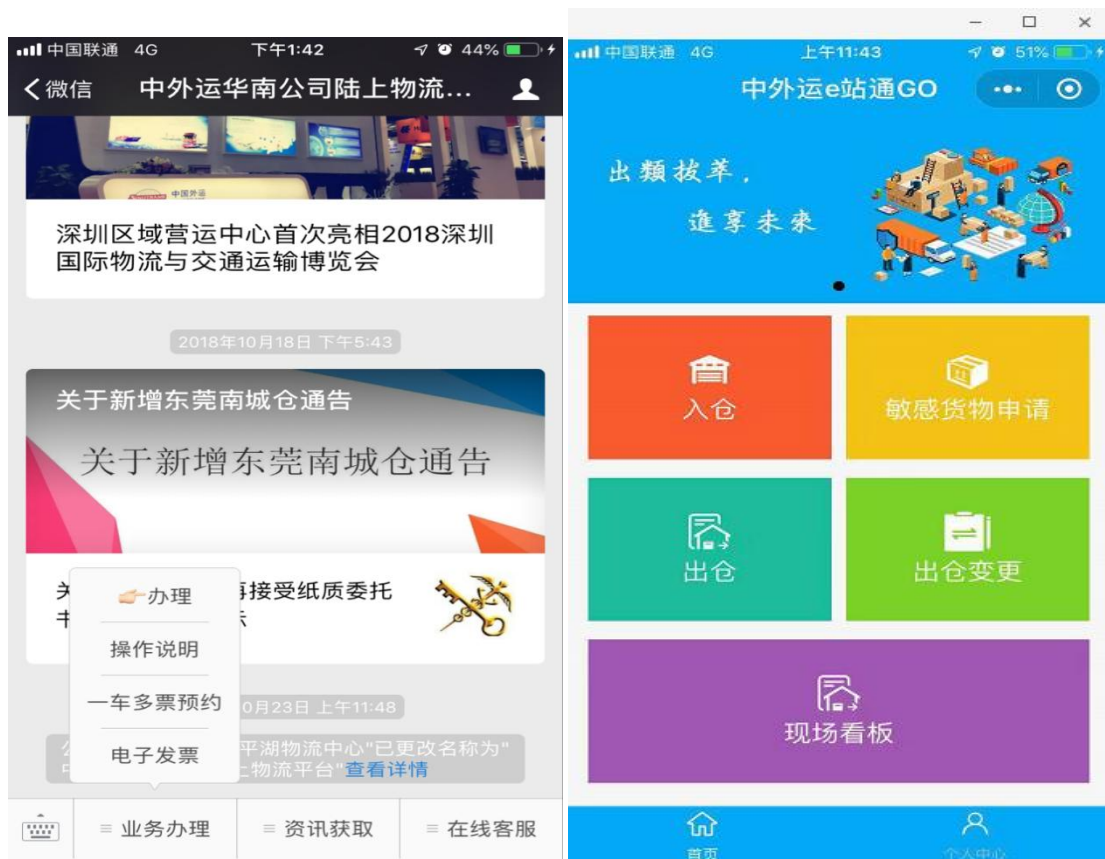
中国联通 4G 下午1:42 44%
< 微信 中外运华南公司陆上物流...

中国外运

深圳区域营运中心首次亮相2018深圳国际物流与交通运输博览会

2018年10月18日 下午5:43

关于新增东莞南城仓通告

关于新增东莞南城仓通告

关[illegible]再接受纸质委托
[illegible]知

办理
操作说明
一车多票预约
电子发票

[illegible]0月23日 上午11:48

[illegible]平湖物流中心"已更改名称为"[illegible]上物流平台"查看详情

业务办理 资讯获取 在线客服

中国联通 4G 上午11:43 51%
中外运e站通GO

出類拔萃，
進享未來

入仓
敏感货物申请
出仓
出仓变更
现场看板

首页
个人中心